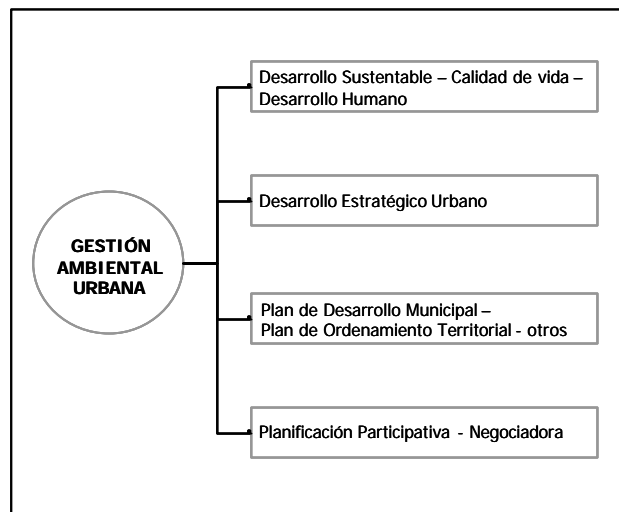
GESTIÓN AMBIENTAL URBANA

Desarrollo Sustentable – Calidad de vida – Desarrollo Humano

Desarrollo Estratégico Urbano

Plan de Desarrollo Municipal – Plan de Ordenamiento Territorial - otros

Planificación Participativa - Negociadora